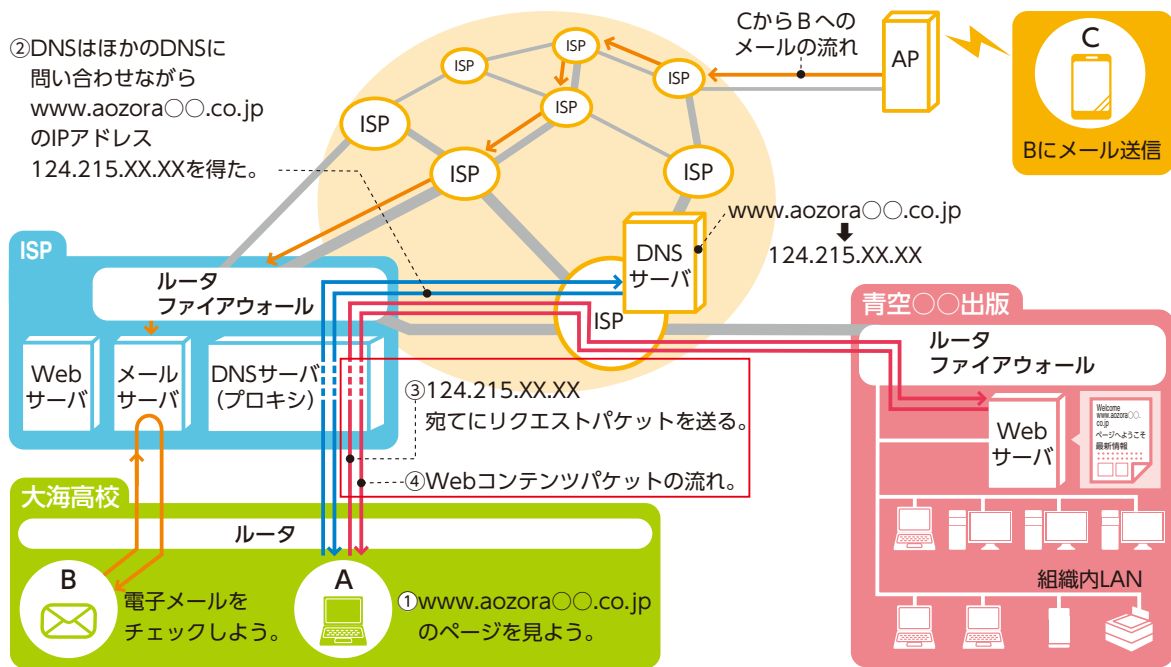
②DNSはほかのDNSに問い合わせながらwww.aozora○○.co.jpのIPアドレス124.215.XX.XXを得た。

CからＢへのメールの流れ

AP

C

Bにメール送信

ISP

ISP

ISP

ISP

ISP

ISP

ISP

www.aozora○○.co.jp
124.215.XX.XX

DNS
サーバ

ISP

ISP

ルータ
ファイアウォール

Web
サーバ

メール
サーバ

DNSサーバ
(プロキシ)

③124.215.XX.XX
宛てにリクエストパケットを送る。

④Webコンテンツパケットの流れ。

青空○○出版

ルータ
ファイアウォール

Web
サーバ

Welcome
www.aozora○○.co.jp
ページへようこそ
最新情報

組織内LAN

大海高校

ルータ

B

電子メールを
チェックしよう。

A

①www.aozora○○.co.jp
のページを見よう。